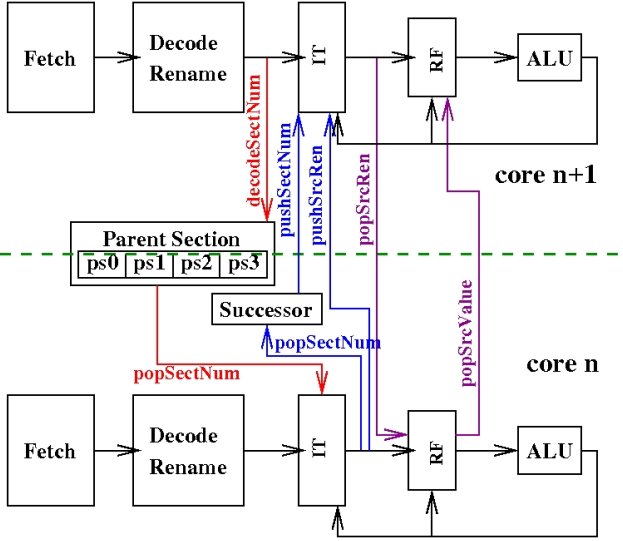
Fetch

Decode
Rename

IT

RF

ALU

decodeSectNum

pushSectNum

pushSrcRen

popSrcRen

core n+1

Parent Section

| ps0 | ps1 | ps2 | ps3 |
|---|---|---|---|

Successor

popSrcValue

popSectNum

popSectNum

core n

Fetch

Decode
Rename

IT

RF

ALU